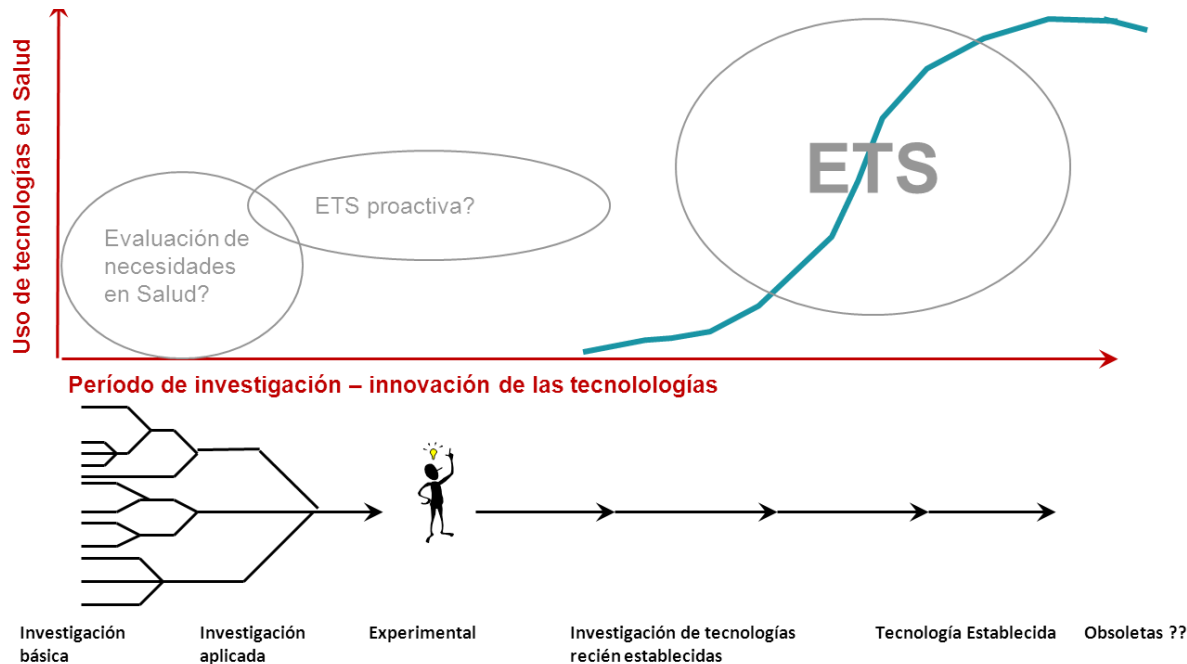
Uso de tecnologías en Salud

ETS

ETS proactiva?

Evaluación de necesidades en Salud?

Período de investigación – innovación de las tecnolologías

Investigación básica

Investigación aplicada

Experimental

Investigación de tecnologías recién establecidas

Tecnología Establecida

Obsoletas ??